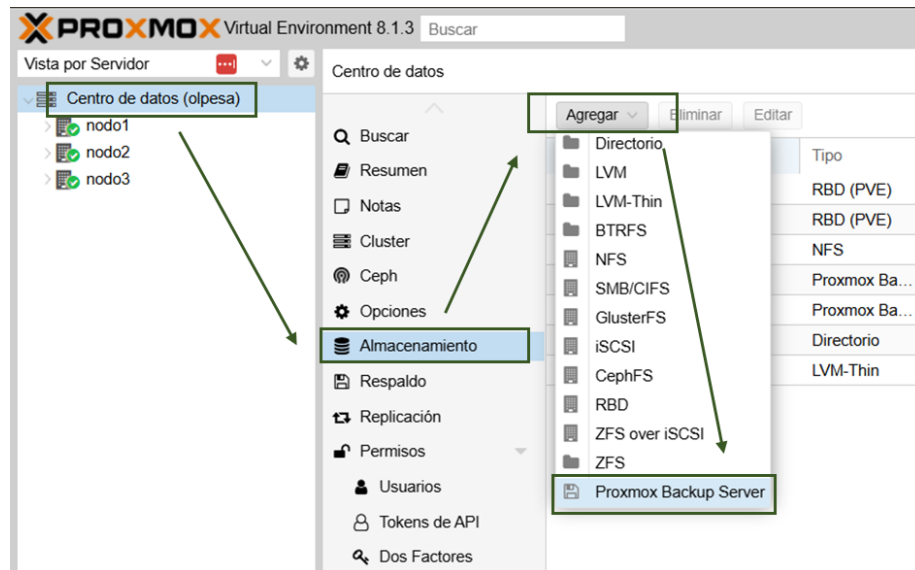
PROXMOX Virtual Environment 8.1.3 Buscar

Vista por Servidor

Centro de datos (olpesa)
nodo1
nodo2
nodo3

Centro de datos

Buscar
Resumen
Notas
Cluster
Ceph
Opciones
Almacenamiento
Respaldo
Replicación
Permisos
Usuarios
Tokens de API
Dos Factores

Agregar Eliminar Editar

Directorio
LVM
LVM-Thin
BTRFS
NFS
SMB/CIFS
GlusterFS
iSCSI
CephFS
RBD
ZFS over iSCSI
ZFS
Proxmox Backup Server

| Tipo |
|---|
| RBD (PVE) |
| RBD (PVE) |
| NFS |
| Proxmox Ba... |
| Proxmox Ba... |
| Directorio |
| LVM-Thin |